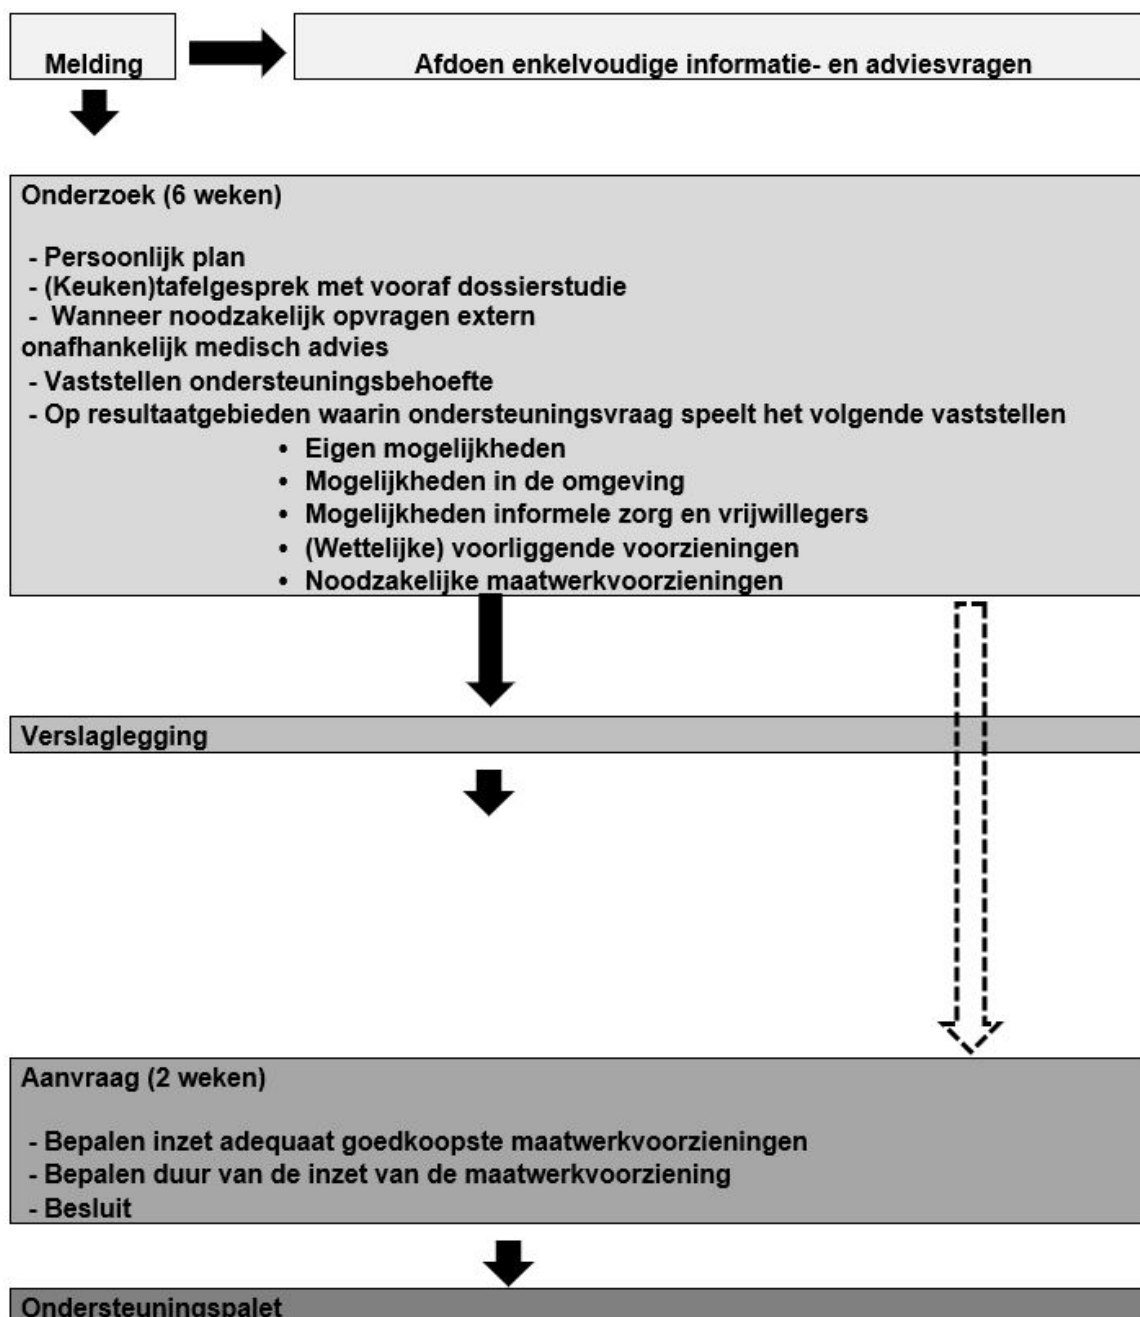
Melding

Afdoen enkelvoudige informatie- en adviesvragen

Onderzoek (6 weken)

- Persoonlijk plan
- (Keuken)tafelgesprek met vooraf dossierstudie
- Wanneer noodzakelijk opvragen extern onafhankelijk medisch advies
- Vaststellen ondersteuningsbehoefte
- Op resultaatgebieden waarin ondersteuningsvraag speelt het volgende vaststellen
• Eigen mogelijkheden
• Mogelijkheden in de omgeving
• Mogelijkheden informele zorg en vrijwillegers
• (Wettelijke) voorliggende voorzieningen
• Noodzakelijke maatwerkvoorzieningen

Verslaglegging

Aanvraag (2 weken)

- Bepalen inzet adequaat goedkoopste maatwerkvoorzieningen
- Bepalen duur van de inzet van de maatwerkvoorziening
- Besluit

Ondersteuningspalet